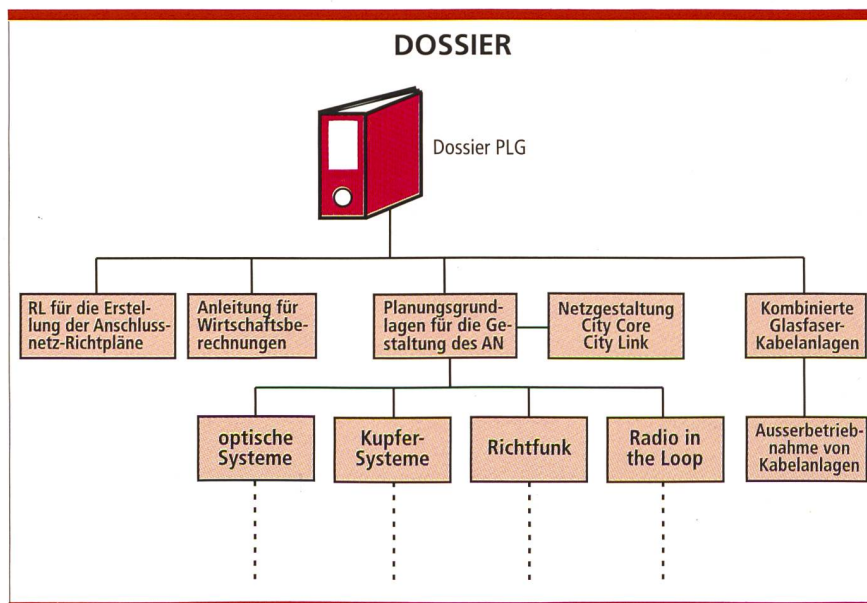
DOSSIER

Dossier PLG

RL für die Erstellung der Anschlussnetz-Richtpläne

Anleitung für Wirtschaftsberechnungen

Planungsgrundlagen für die Gestaltung des AN

Netzgestaltung City Core City Link

Kombinierte Glasfaser-Kabelanlagen

optische Systeme

Kupfer-Systeme

Richtfunk

Radio in the Loop

Ausserbetriebnahme von Kabelanlagen